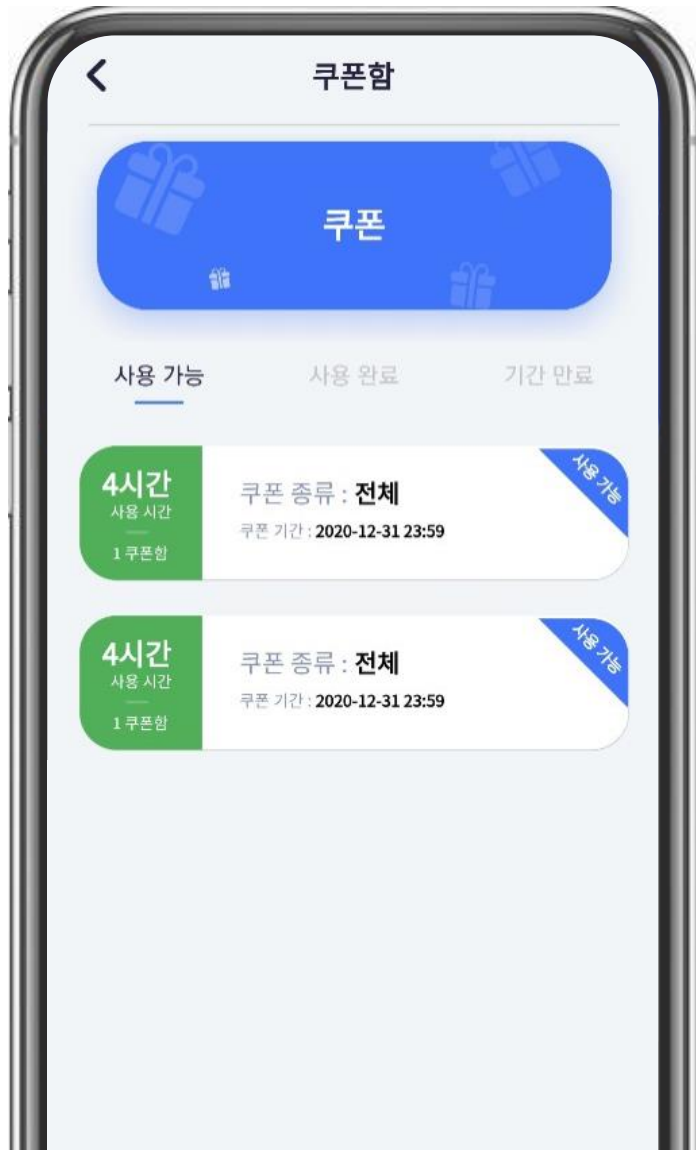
<

쿠폰함

쿠폰

사용 가능

사용 완료

기간 만료

4시간
사용 시간
1 쿠폰함

쿠폰 종류 : 전체
쿠폰 기간 : 2020-12-31 23:59

사용 가능

4시간
사용 시간
1 쿠폰함

쿠폰 종류 : 전체
쿠폰 기간 : 2020-12-31 23:59

사용 가능